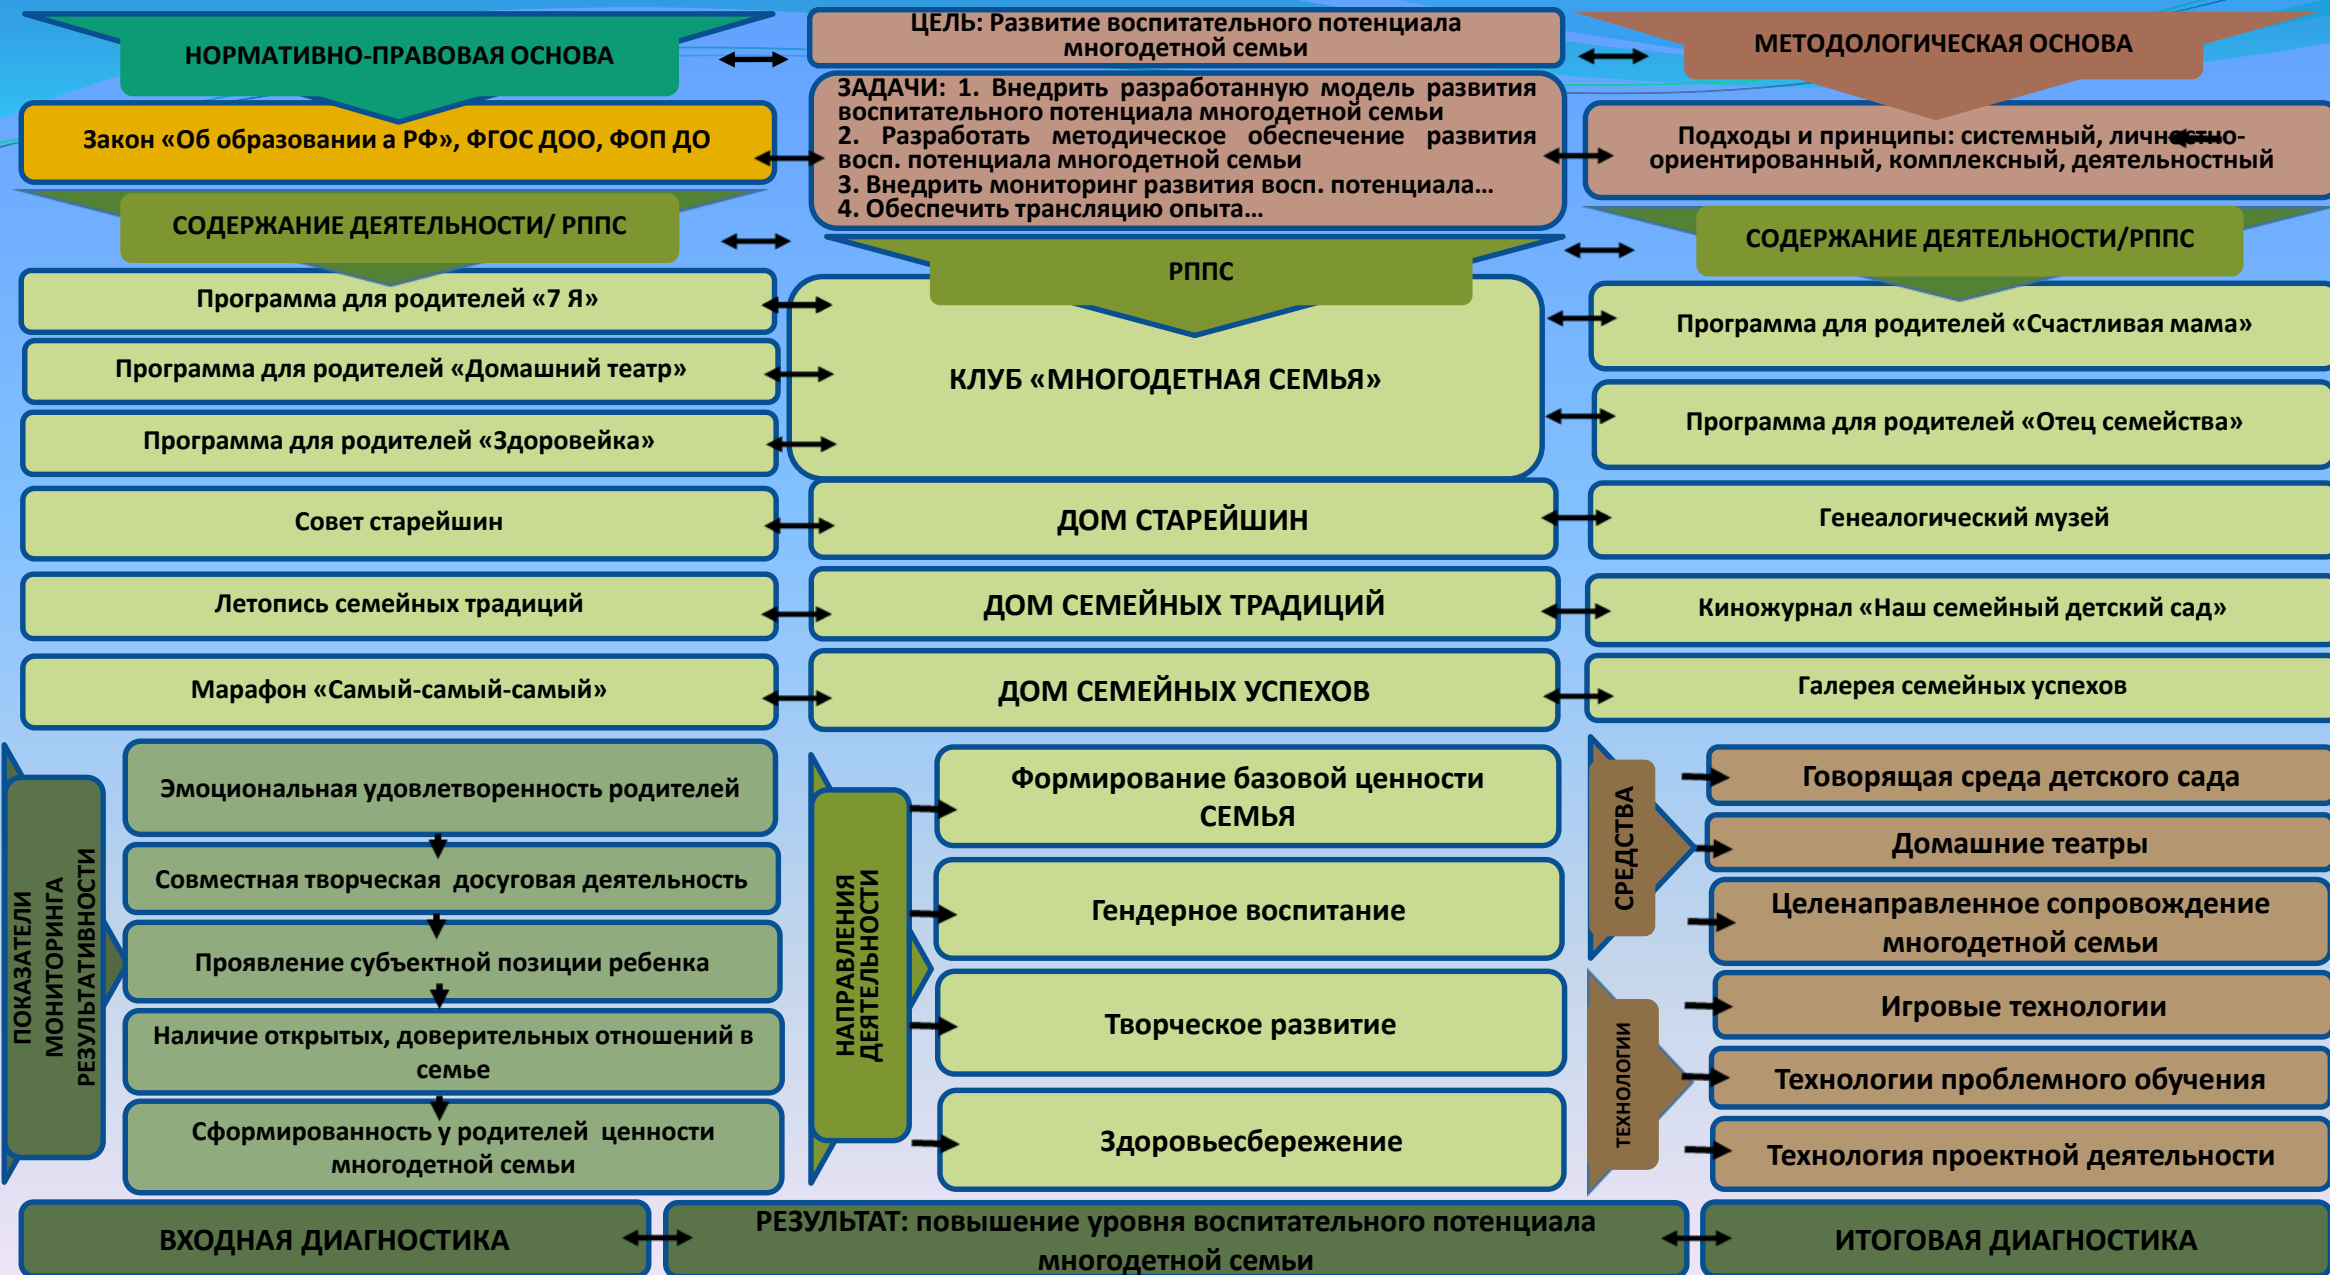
НОРМАТИВНО-ПРАВОВАЯ ОСНОВА

ЦЕЛЬ: Развитие воспитательного потенциала многодетной семьи

МЕТОДОЛОГИЧЕСКАЯ ОСНОВА

Закон «Об образовании а РФ», ФГОС ДОО, ФОП ДО

ЗАДАЧИ: 1. Внедрить разработанную модель развития воспитательного потенциала многодетной семьи
2. Разработать методическое обеспечение развития восп. потенциала многодетной семьи
3. Внедрить мониторинг развития восп. потенциала...
4. Обеспечить трансляцию опыта...

Подходы и принципы: системный, личностно-ориентированный, комплексный, деятельностный

СОДЕРЖАНИЕ ДЕЯТЕЛЬНОСТИ/ РППС

РППС

СОДЕРЖАНИЕ ДЕЯТЕЛЬНОСТИ/РППС

Программа для родителей «7 Я»

Программа для родителей «Домашний театр»

Программа для родителей «Здоровейка»

КЛУБ «МНОГОДЕТНАЯ СЕМЬЯ»

Программа для родителей «Счастливая мама»

Программа для родителей «Отец семейства»

Совет старейшин

ДОМ СТАРЕЙШИН

Генеалогический музей

Летопись семейных традиций

ДОМ СЕМЕЙНЫХ ТРАДИЦИЙ

Киножурнал «Наш семейный детский сад»

Марафон «Самый-самый-самый»

ДОМ СЕМЕЙНЫХ УСПЕХОВ

Галерея семейных успехов

ПОКАЗАТЕЛИ МОНИТОРИНГА РЕЗУЛЬТАТИВНОСТИ

Эмоциональная удовлетворенность родителей

Совместная творческая досуговая деятельность

Проявление субъектной позиции ребенка

Наличие открытых, доверительных отношений в семье

Сформированность у родителей ценности многодетной семьи

НАПРАВЛЕНИЯ ДЕЯТЕЛЬНОСТИ

Формирование базовой ценности СЕМЬЯ

Гендерное воспитание

Творческое развитие

Здоровьесбережение

СРЕДСТВА

Говорящая среда детского сада

Домашние театры

Целенаправленное сопровождение многодетной семьи

ТЕХНОЛОГИИ

Игровые технологии

Технологии проблемного обучения

Технология проектной деятельности

ВХОДНАЯ ДИАГНОСТИКА

РЕЗУЛЬТАТ: повышение уровня воспитательного потенциала многодетной семьи

ИТОГОВАЯ ДИАГНОСТИКА